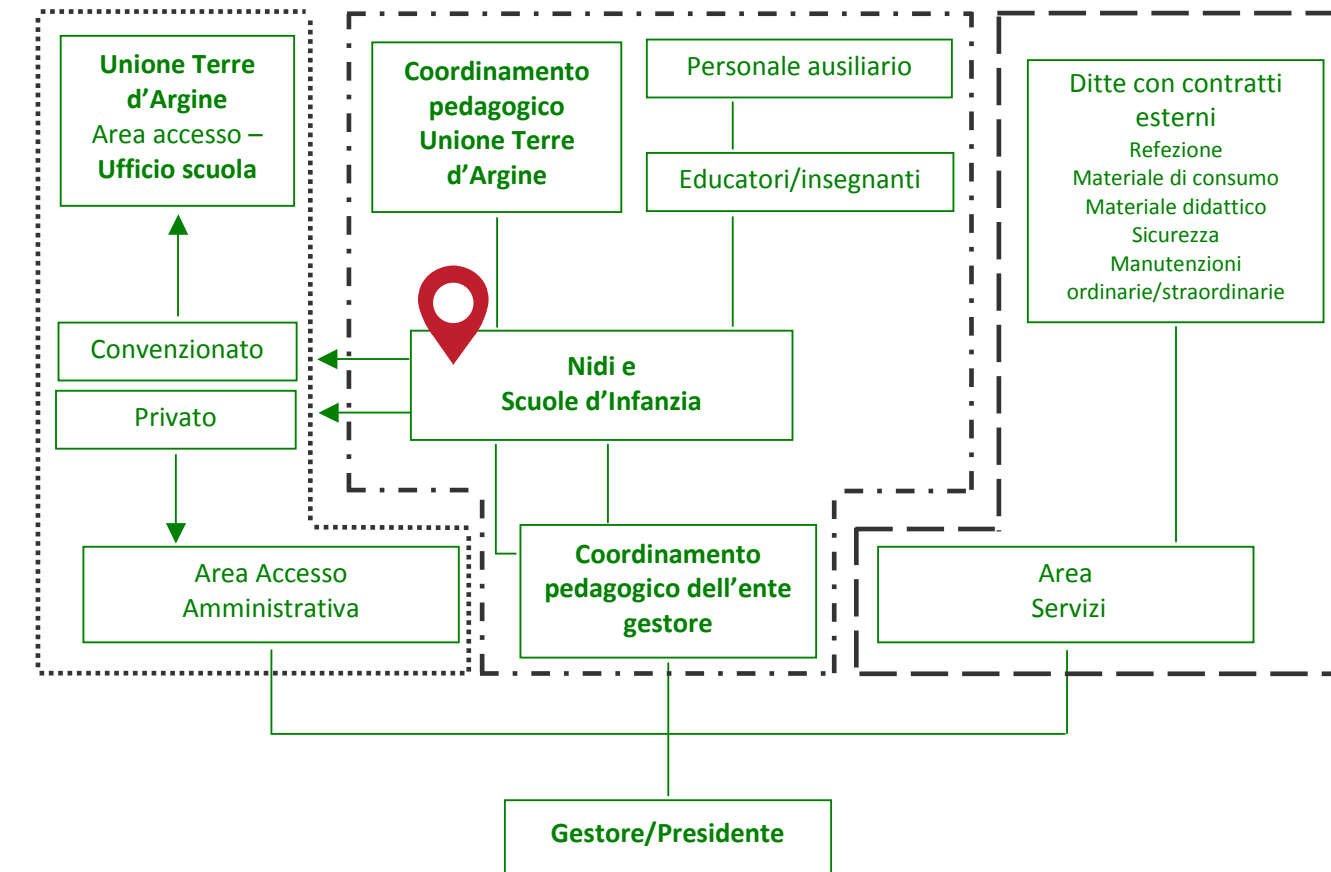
Unione Terre d'Argine
Area accesso – Ufficio scuola

Coordinamento pedagogico Unione Terre d'Argine

Personale ausiliario

Educatori/insegnanti

Ditte con contratti esterni
Refezione
Materiale di consumo
Materiale didattico
Sicurezza
Manutenzioni ordinarie/straordinarie

Convenzionato

Privato

Nidi e Scuole d'Infanzia

Area Accesso Amministrativa

Coordinamento pedagogico dell'ente gestore

Area Servizi

Gestore/Presidente